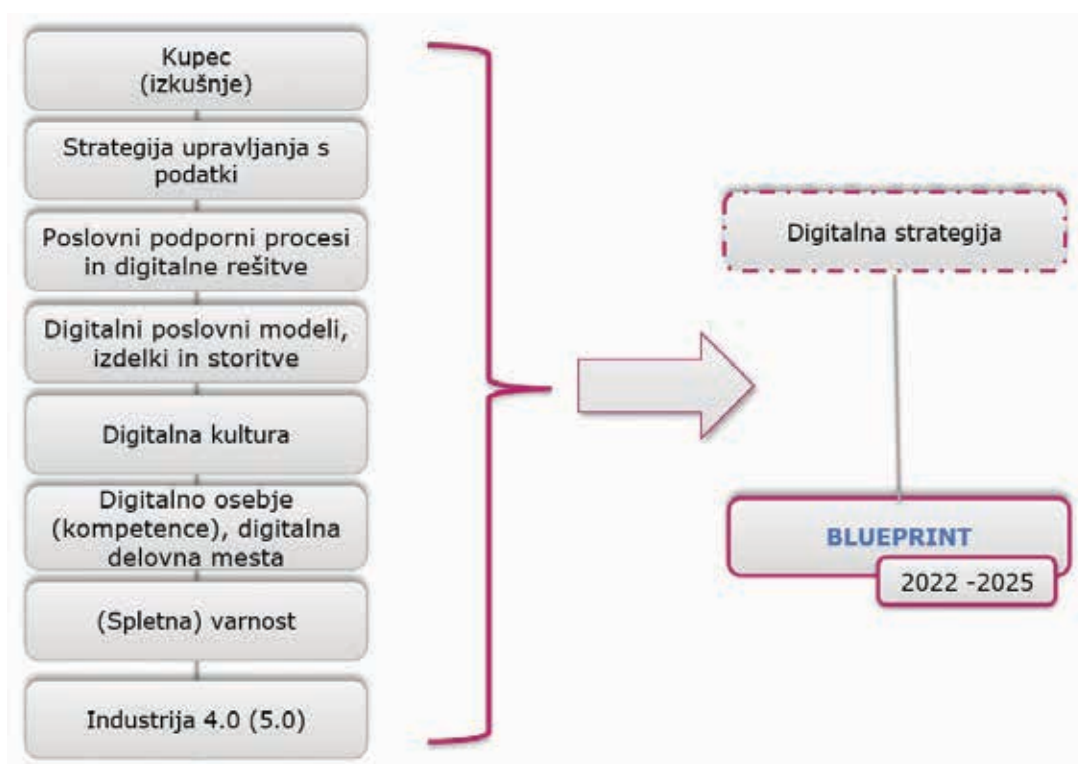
Kupec
(izkušnje)

Strategija upravljanja s podatki

Poslovni podporni procesi in digitalne rešitve

Digitalni poslovni modeli, izdelki in storitve

Digitalna kultura

Digitalno osebje (kompetence), digitalna delovna mesta

(Spletna) varnost

Industrija 4.0 (5.0)

Digitalna strategija

BLUEPRINT

2022 -2025